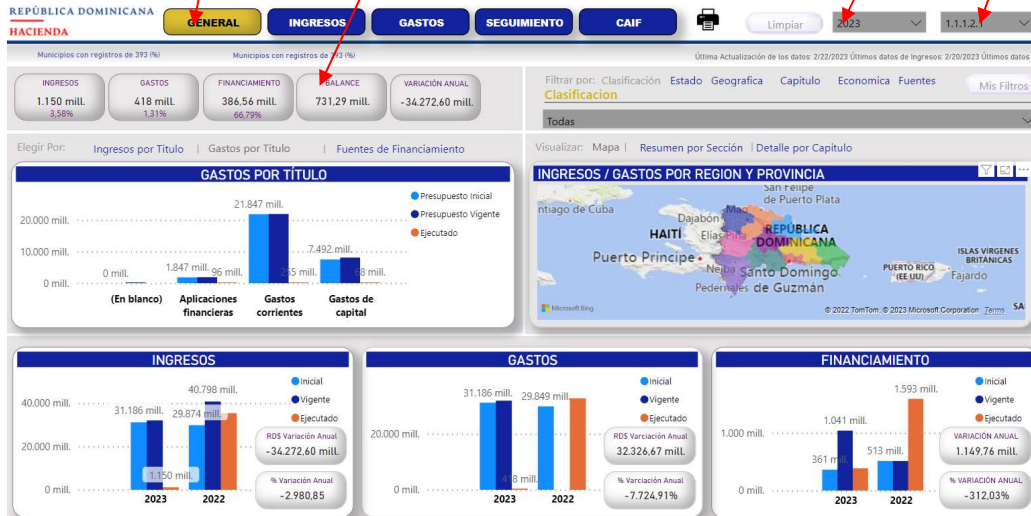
REPÚBLICA DOMINICANA
HACIENDA

GENERAL | INGRESOS | GASTOS | SEGUIMIENTO | CAIF

Limpiar | 2023 | 1.1.1.2.1

Municipios con registros de 393 (%)
Municipios con registros de 393 (%)
Última Actualización de los datos: 2/22/2023 Últimos datos de Ingresos: 2/20/2023 Últimos datos

INGRESOS
1.150 mill.
3,58%

GASTOS
418 mill.
1,31%

FINANCIAMIENTO
386,56 mill.
66,79%

BALANCE
731,29 mill.

VARIACIÓN ANUAL
-34.272,60 mill.

Filtrar por: Clasificación Estado Geografica Capitulo Economica Fuentes
Clasificacion
Mis Filtros
Todas

Elegir Por: Ingresos por Título | Gastos por Título | Fuentes de Financiamiento

Visualizar: Mapa | Resumen por Sección | Detalle por Capitulo

GASTOS POR TÍTULO
Presupuesto Inicial
Presupuesto Vigente
Ejecutado
20.000 mill.
10.000 mill.
0 mill.
0 mill.
1.847 mill.
96 mill.
21.847 mill.
265 mill.
7.492 mill.
58 mill.
(En blanco)
Aplicaciones financieras
Gastos corrientes
Gastos de capital

INGRESOS / GASTOS POR REGION Y PROVINCIA
San Felipe de Puerto Plata
Santiago de Cuba
Dajabón
Mao
HAITÍ
Elías Piña
REPÚBLICA DOMINICANA
Puerto Príncipe
Neiba
Santo Domingo de Guzmán
Pedernales
PUERTO RICO (EE UU)
Fajardo
ISLAS VÍRGENES BRITÁNICAS
Microsoft Bing
© 2022 TomTom, © 2023 Microsoft Corporation Terms

INGRESOS
Inicial
Vigente
Ejecutado
40.000 mill.
20.000 mill.
0 mill.
31.186 mill.
29.874 mill.
40.798 mill.
1.150 mill.
2023
2022
RD$ Variación Anual
-34.272,60 mill.
% Variación Anual
-2.980,85

GASTOS
Inicial
Vigente
Ejecutado
20.000 mill.
0 mill.
31.186 mill.
29.849 mill.
418 mill.
2023
2022
RD$ Variación Anual
32.326,67 mill.
% Variación Anual
-7.724,91%

FINANCIAMIENTO
Inicial
Vigente
Ejecutado
1.000 mill.
0 mill.
1.041 mill.
361 mill.
513 mill.
1.593 mill.
2023
2022
VARIACIÓN ANUAL
1.149,76 mill.
% VARIACIÓN ANUAL
-312,03%